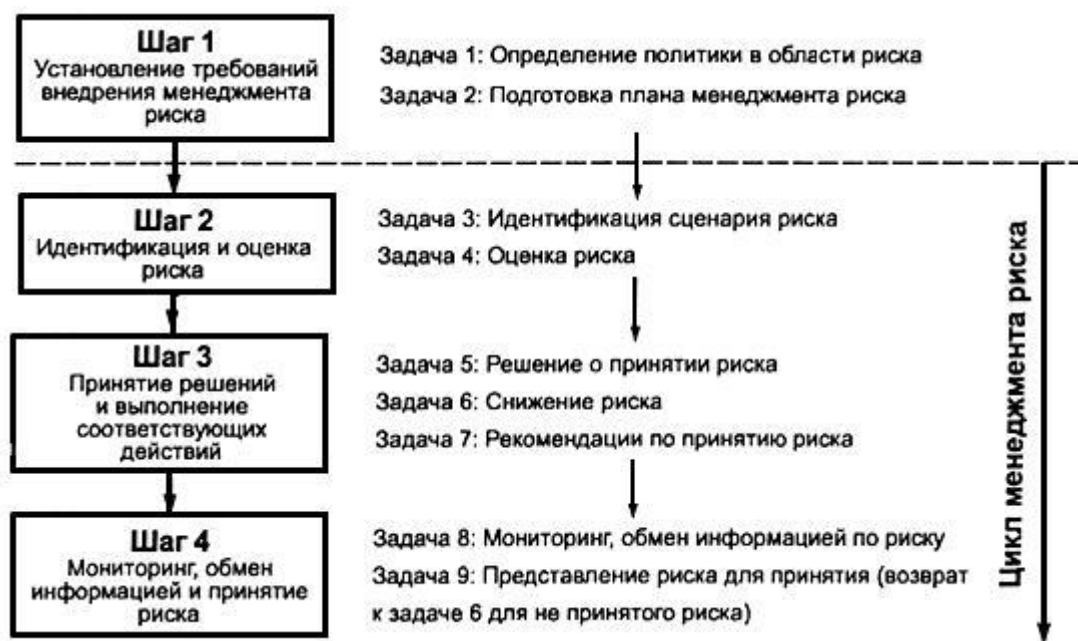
Шаг 1
Установление требований внедрения менеджмента риска

Задача 1: Определение политики в области риска
Задача 2: Подготовка плана менеджмента риска

Шаг 2
Идентификация и оценка риска

Задача 3: Идентификация сценария риска
Задача 4: Оценка риска

Шаг 3
Принятие решений и выполнение соответствующих действий

Задача 5: Решение о принятии риска
Задача 6: Снижение риска
Задача 7: Рекомендации по принятию риска

Шаг 4
Мониторинг, обмен информацией и принятие риска

Задача 8: Мониторинг, обмен информацией по риску
Задача 9: Представление риска для принятия (возврат к задаче 6 для не принятого риска)

Цикл менеджмента риска